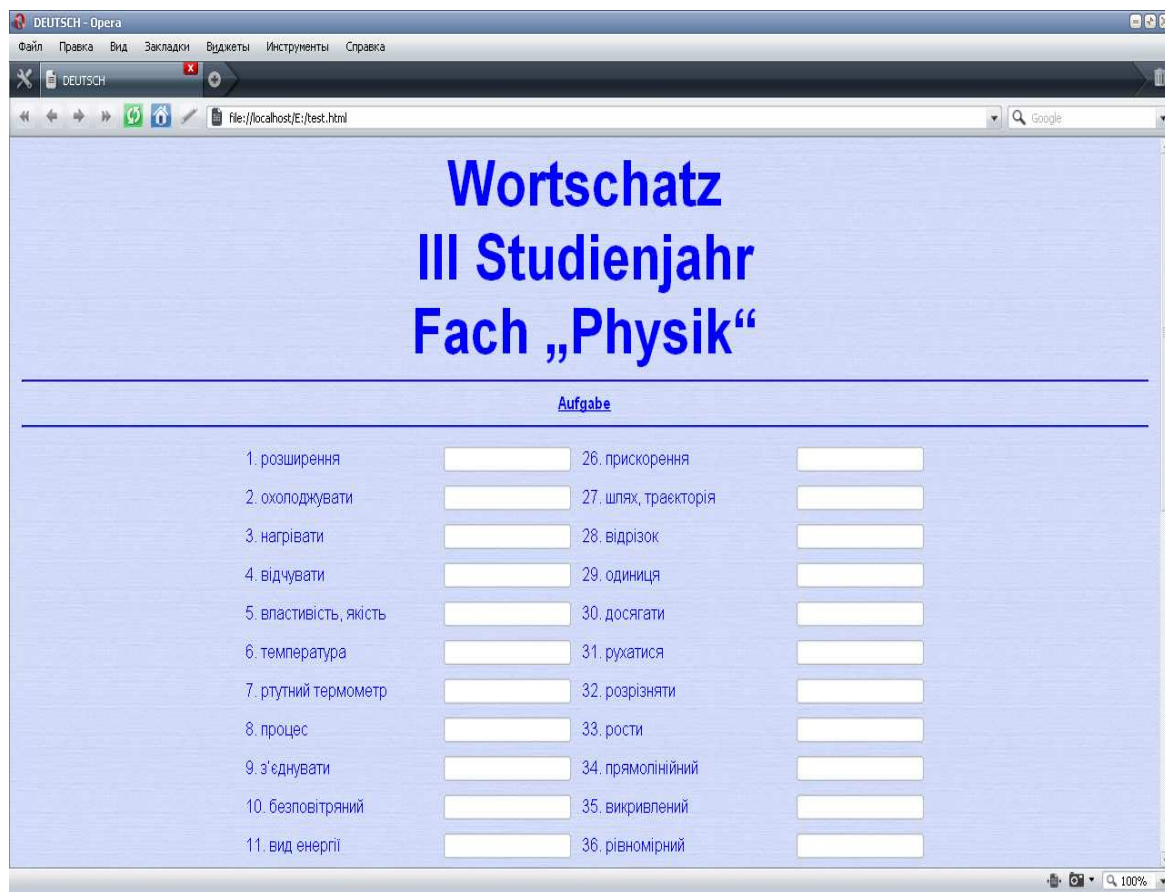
DEUTSCH - Opera

Файл Правка Вид Закладки Виджеты Инструменты Справка

DEUTSCH

file://localhost/E:/test.html

Google

Wortschatz
III Studienjahr
Fach „Physik“

Aufgabe

1. розширення
2. охолоджувати
3. нагрівати
4. відчувати
5. властивість, якість
6. температура
7. ртутний термометр
8. процес
9. з'єднувати
10. безповітряний
11. вид енергії

26. прискорення
27. шлях, траєкторія
28. відрізок
29. одиниця
30. досягати
31. рухатися
32. розрізняти
33. рости
34. прямолінійний
35. викривлений
36. рівномірний

100%